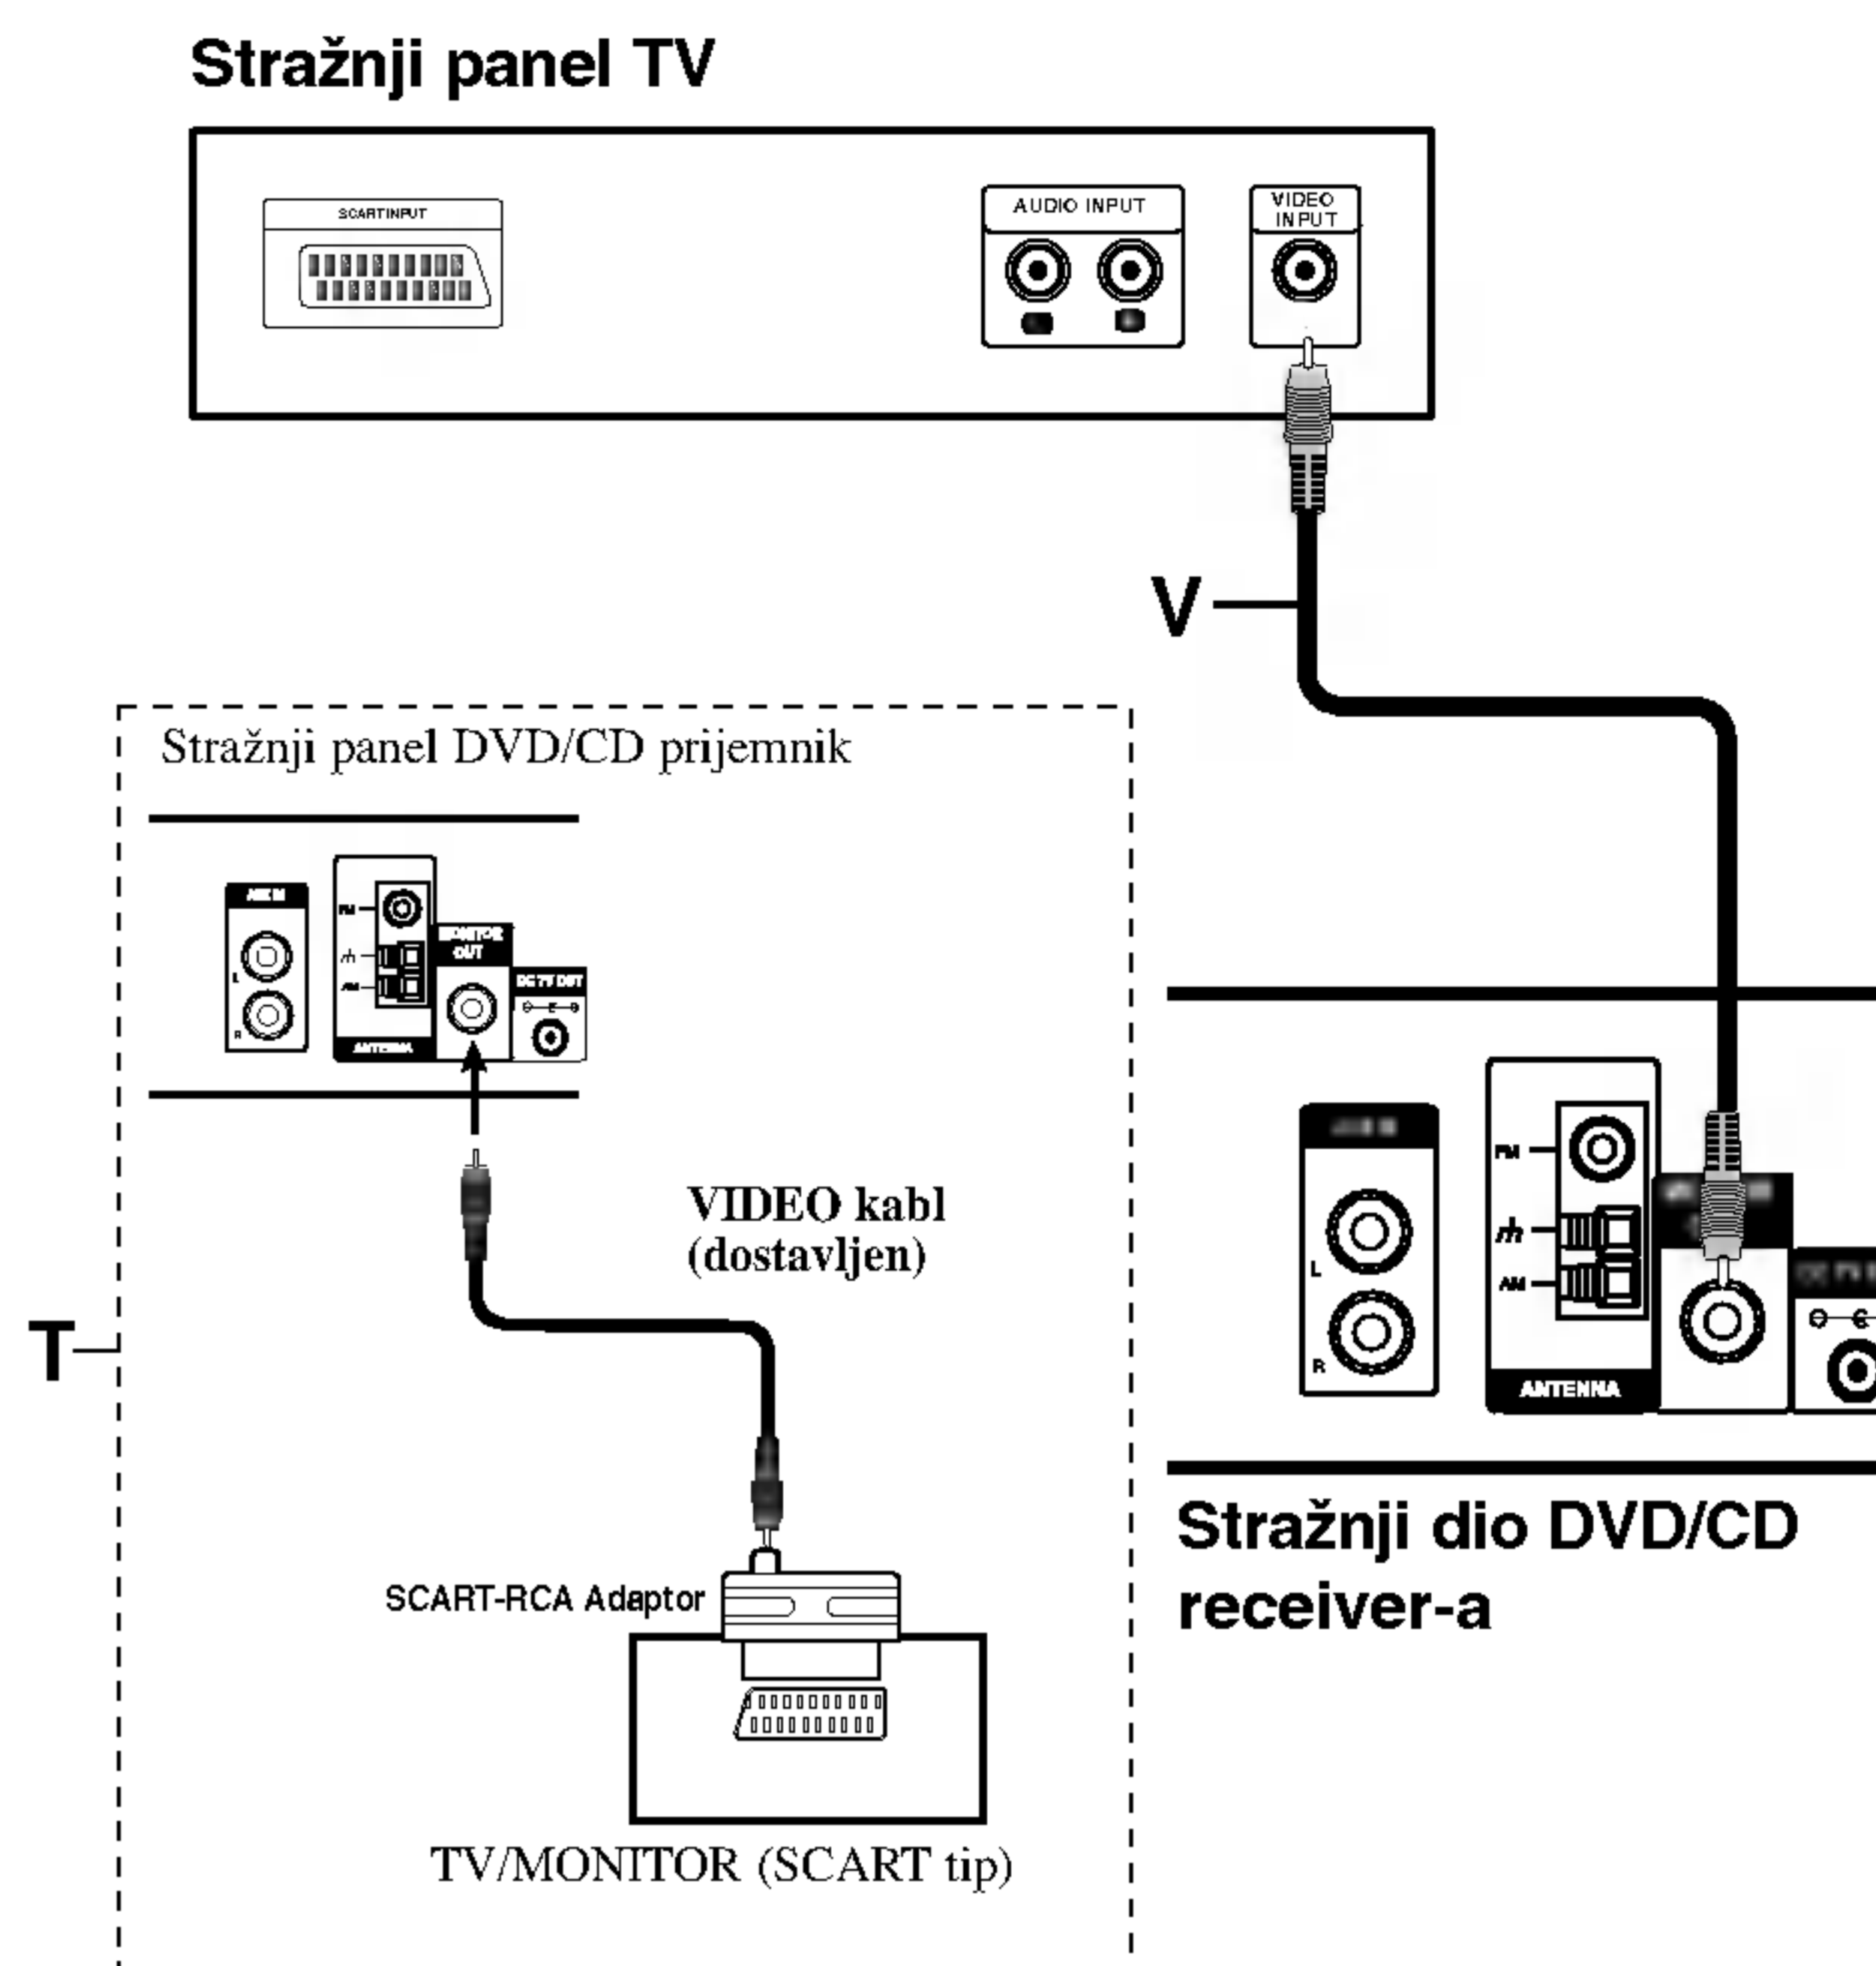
Stražnji panel TV

SCART INPUT

AUDIO INPUT

VIDEO INPUT

V

Stražnji panel DVD/CD prijemnik

AUX IN

L

R

FM

AM

ANTENNA

MONITOR OUT

DC 7V OUT

VIDEO kabl (dostavljen)

T

SCART-RCA Adaptor

TV/MONITOR (SCART tip)

FM

L

R

AM

ANTENNA

Stražnji dio DVD/CD receiver-a